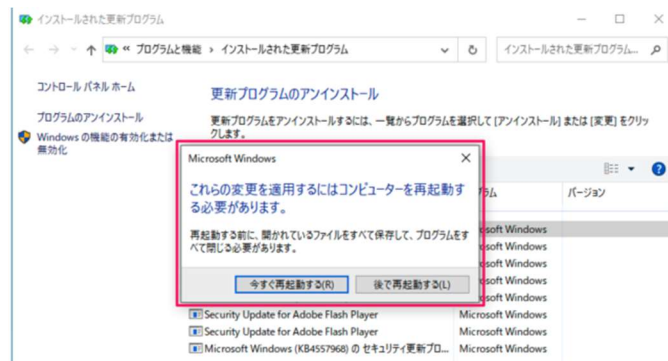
インストールされた更新プログラム

« プログラムと機能 › インストールされた更新プログラム

インストールされた更新プログラム...

コントロール パネル ホーム

プログラムのアンインストール

Windows の機能の有効化または無効化

更新プログラムのアンインストール

更新プログラムをアンインストールするには、一覧からプログラムを選択して [アンインストール] または [変更] をクリックします。

Microsoft Windows

これらの変更を適用するにはコンピューターを再起動する必要があります。

再起動する前に、開かれているファイルをすべて保存して、プログラムをすべて閉じる必要があります。

今すぐ再起動する(R)

後で再起動する(L)

ラム

バージョン

icrosoft Windows
icrosoft Windows
icrosoft Windows
icrosoft Windows
icrosoft Windows
icrosoft Windows

Security Update for Adobe Flash Player | Microsoft Windows
Security Update for Adobe Flash Player | Microsoft Windows
Microsoft Windows (KB4557968) のセキュリティ更新プロ... | Microsoft Windows